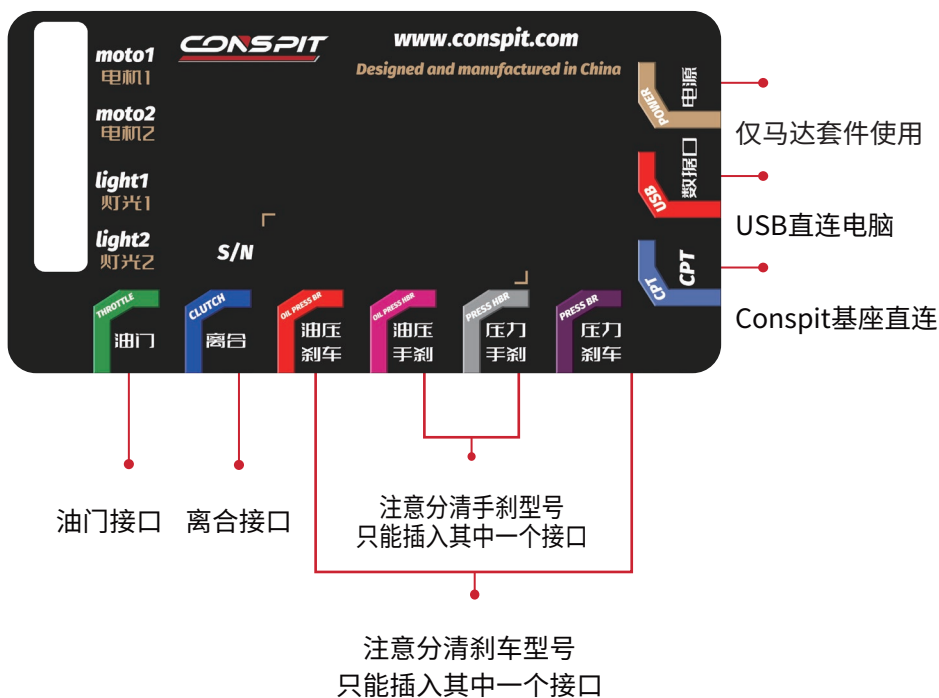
moto1
电机1

moto2
电机2

light1
灯光1

light2
灯光2

CONSPIT

www.conspit.com

Designed and manufactured in China

S/N

POWER
电源

仅马达套件使用

USB
数据口

USB直连电脑

CPT
CPT

Conspit基座直连

THROTTLE
油门

CLUTCH
离合

OIL PRESS BR
油压
刹车

OIL PRESS HBR
油压
手刹

PRESS HBR
压力
手刹

PRESS BR
压力
刹车

油门接口

离合接口

注意分清手刹型号
只能插入其中一个接口

注意分清刹车型号
只能插入其中一个接口